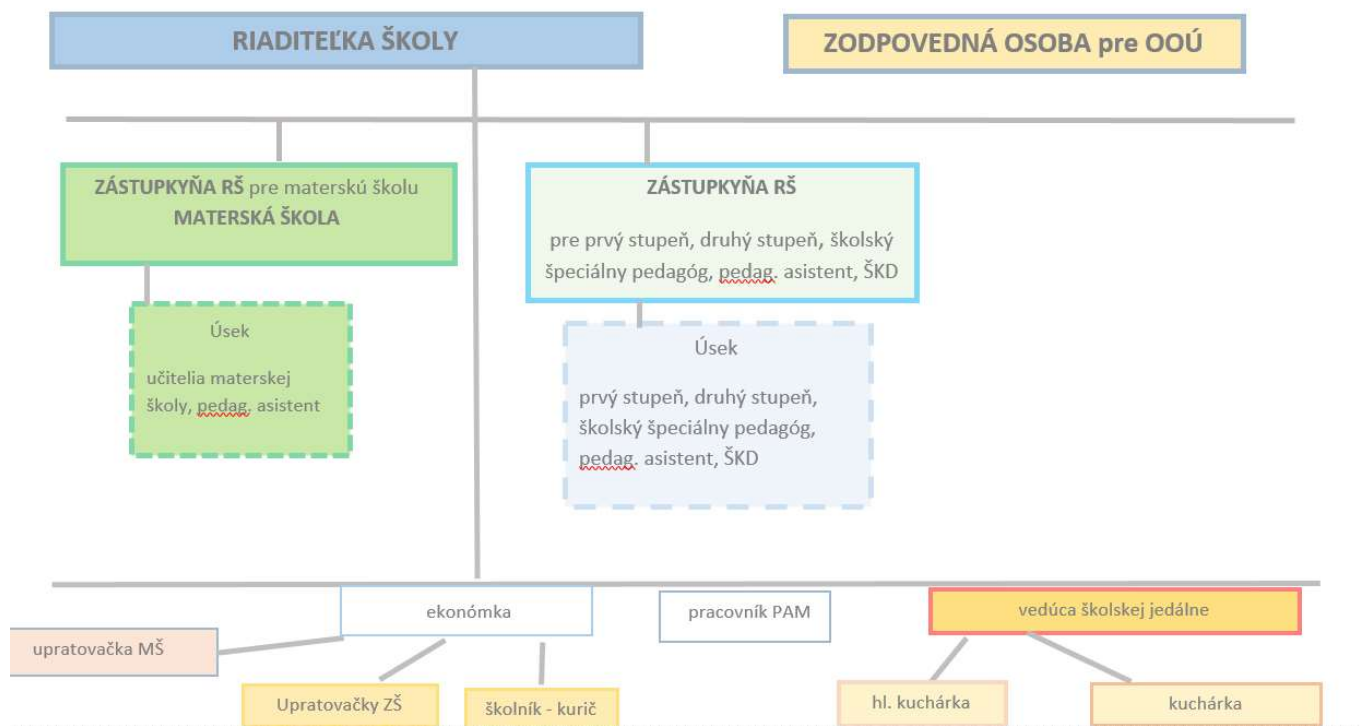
RIADITEĽKA ŠKOLY

ZODPOVEDNÁ OSOBA pre OOÚ

ZÁSTUPKYŇA RŠ pre materskú školu
MATERSKÁ ŠKOLA

ZÁSTUPKYŇA RŠ

pre prvý stupeň, druhý stupeň, školský špeciálny pedagóg, pedag. asistent, ŠKD

Úsek

učitelia materskej školy, pedag. asistent

Úsek

prvý stupeň, druhý stupeň, školský špeciálny pedagóg, pedag. asistent, ŠKD

ekonómka

pracovník PAM

vedúca školskej jedálne

upratovačka MŠ

Upratovačky ZŠ

školník - kurič

hl. kuchárka

kuchárka